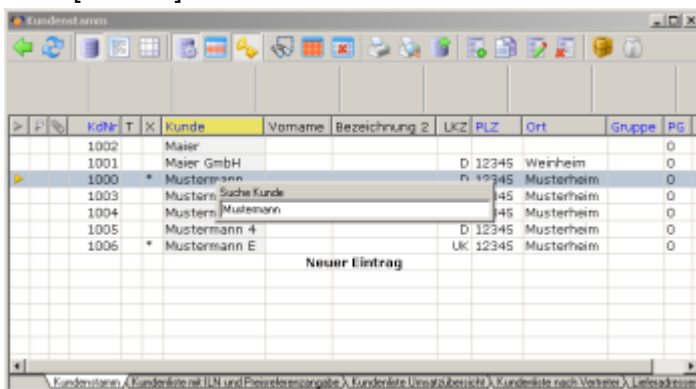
Kundenstamm

| KdNr | T | X | Kunde | Vorname | Bezeichnung 2 | LKZ | PLZ | Ort | Gruppe | PG |
|---|---|---|---|---|---|---|---|---|---|---|
| 1002 | | | Maier | | | | | | | 0 |
| 1001 | | | Maier GmbH | | | D | 12345 | Weinheim | | 0 |
| 1000 | | * | Mustermann | | | D | 12345 | Musterheim | | 0 |
| 1003 | | | Musterm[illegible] | | | | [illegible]45 | Musterheim | | 0 |
| 1004 | | | Musterm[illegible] | | | | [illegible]45 | Musterheim | | 0 |
| 1005 | | | Mustermann 4 | | | D | 12345 | Musterheim | | 0 |
| 1006 | | * | Mustermann E | | | UK | 12345 | Musterheim | | 0 |

Suche Kunde
Mustermann

Neuer Eintrag

Kundenstamm | Kundenliste mit ILN und Preisreferenzangabe | Kundenliste Umsatzübersicht | Kundenliste nach Vertreter | Lieferadre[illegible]